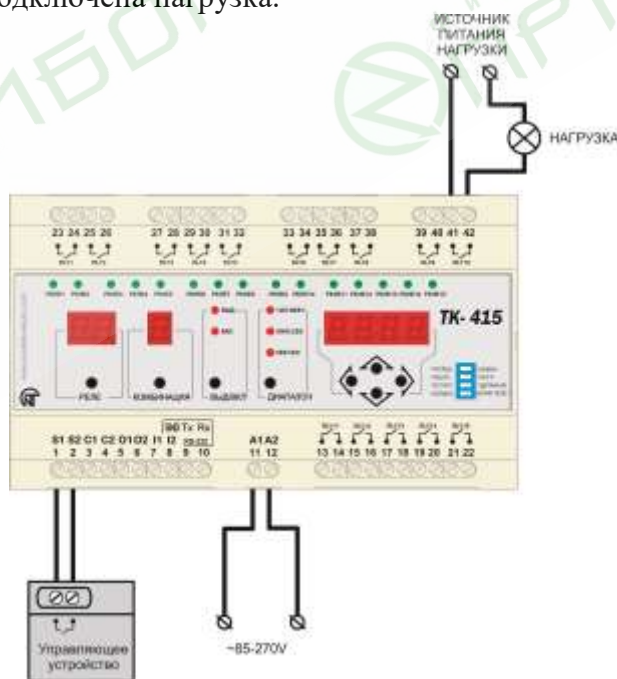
подключена нагрузка.

ИСТОЧНИК ПИТАНИЯ НАГРУЗКИ

НАГРУЗКА

23 24 25 26

27 28 29 30 31 32

33 34 35 36 37 38

39 40 41 42

ТК-415

РЕЛЕ

КОМБИНАЦИЯ

ВЫДЕРЖ

ДИАПАЗОН

S1 S2 C1 C2 D1 D2 I1 I2 Tx Rx
1 2 3 4 5 6 7 8 9 10

A1 A2
11 12

13 14 15 16 17 18 19 20 21 22

Управляющее устройство

~85-270V